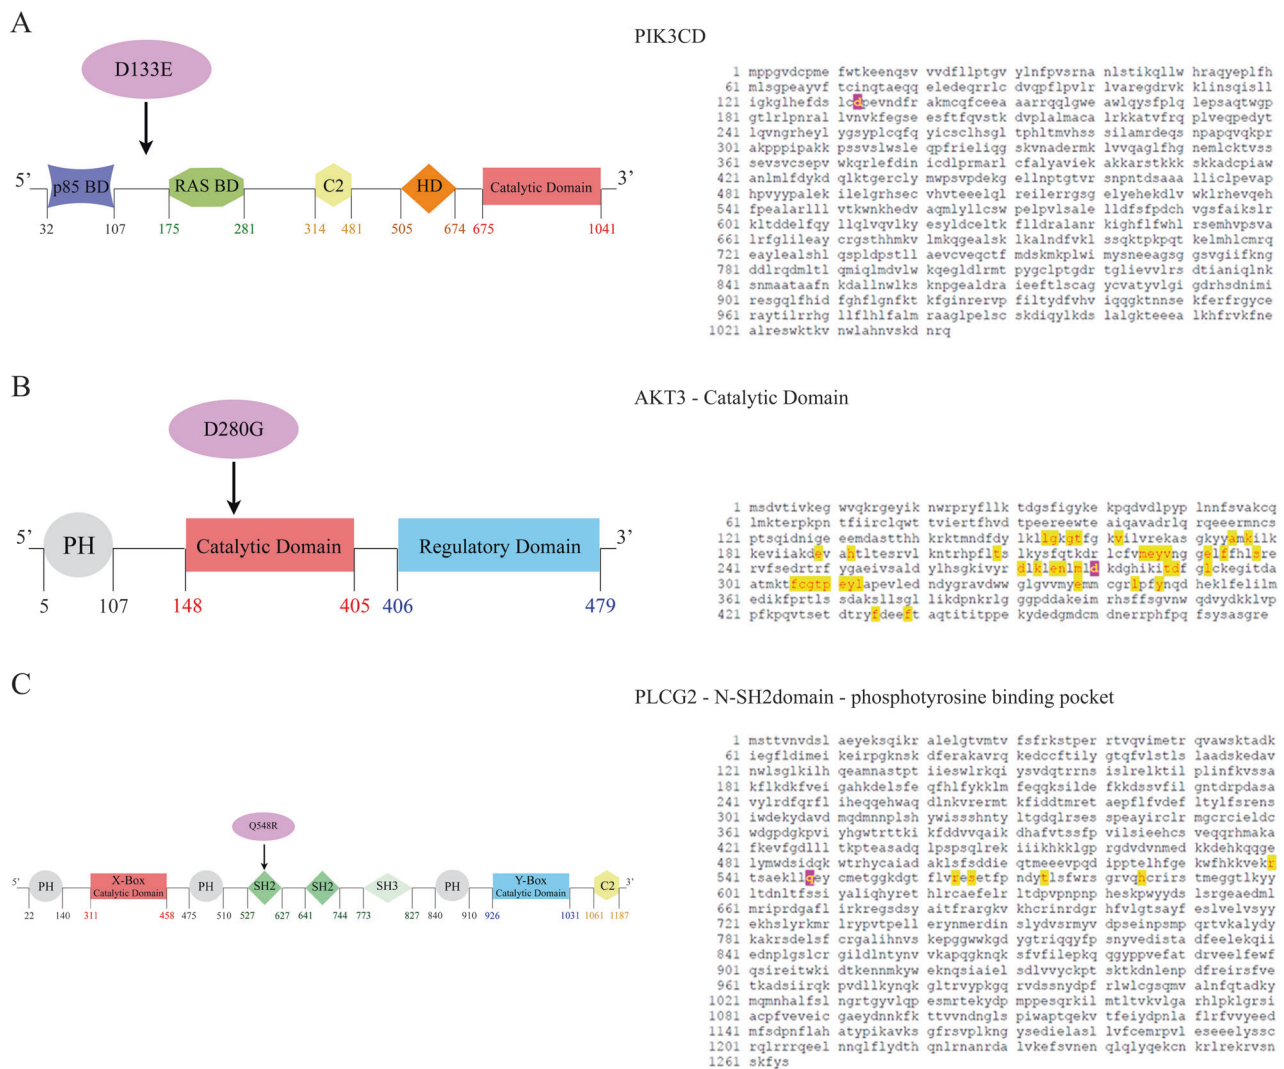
A

D133E

5' p85 BD RAS BD C2 HD Catalytic Domain 3'

32 107 175 281 314 481 505 674 675 1041

PIK3CD

1 mppgvdcpme fwtkeengsv vvdfllptgv ylnfpvsrna nlstikqllw hraqyeplfh
61 mlsgpeayvf tcinqtaeqq eledeqrrlc dvqpflpvlr lvaregdrvk klinsqisll
121 igkglhefds lcdpevndfr akmcqfceea aarrqqlgwe awlqysfplq lepsaqtwgp
181 gtlrlpnral lvnvkfegse esftfqvstk dvplalmaca lrkkatvfrq plveqpedyt
241 lqvngrheyl ygsyplcqfq yicsclhsgl tphltmvhss silamrdeqs npapqvqkpr
301 akpppipakk pssvslwsle qpfrieliqg skvnadermk lvvqaglfhg nemlcktvss
361 sevsvcsepv wkqrlefdin icdlprmarl cfalyaviek akkarstkkk skkadcpiaw
421 anlmlfdykd qlktgercly mwpsvpdekg ellnptgtvr snpntdsaaa lliclpevap
481 hpvyypalek ileigrhsec vhvteeeqlq reilerrgsg elyehekdlv wklrhevqeh
541 fpealarlll vtkwnkhedv aqmlyllcsw pelpvlsale lldfsfpdch vgsfaikslr
601 kltddelfqy llqlvqvlky esyldceltk flldralanr kighflfwhl rsemhvpsva
661 lrfglileay crgsthhmkv lmkqgealsk lkalndfvkl ssqktpkpqt kelmhlcmrq
721 eaylealshl qspldpstll aevcvegctf mdskmkplwi mysneeagsg gsvgiifkng
781 ddlrqdmltl qmiqlmdvlw kqegldlrmt pygclptgdr tglievvlrs dtianiqlnk
841 snmaataafn kdallnwlks knpgealdra ieeftlscag ycvatyvlgi gdrhsdnimi
901 resgqlfhid fghflgnfkt kfginrervp filtydfvhv iqqgktnnse kferfrgyce
961 raytilrrhg llflhlfalm raaglpelsc skdiqylkds lalgkteeea lkhfrvkfne
1021 alreswktkv nwlahnvskd nrq

B

D280G

5' PH Catalytic Domain Regulatory Domain 3'

5 107 148 405 406 479

AKT3 - Catalytic Domain

1 msdvtivkeg wvqkrgeyik nwrpryfllk tdgsfigyke kpqdvdlpyp lnnfsvakcq
61 lmkterpkpn tfiirclqwt tviertfhvd tpeereewte aiqavadrlq rqeeermncs
121 ptsqidnige eemdasttth hkrktmndfdy lkllgkgtfg kvilvrekas gkyyamkilk
181 keviiakdev ahtltesrvl kntrhpflts lkysfqtkdr lcfvmeyvng gelffhlsre
241 rvfsedrtrf ygaeivsald ylhsgkivyr dlklenlmld kdghikitdf glckegitda
301 atmktfcgtp eylapevled ndygravdww glgvvmyemm cgrlpfynqd heklfelilm
361 edikfprtls sdaksllsgl likdpnkrlg ggpddakeim rhsffsgvnw qdvydkklvp
421 pfkpqvtset dtryfdeeft aqtititppe kydedgmdcm dnerrphfpq fsysasgre

C

Q548R

5' PH X-Box Catalytic Domain PH SH2 SH2 SH3 PH Y-Box Catalytic Domain C2 3'

22 140 311 458 475 510 527 627 641 744 773 827 840 910 926 1031 1061 1187

PLCG2 - N-SH2domain - phosphotyrosine binding pocket

1 msttvnvdsl aeyeksqikr alelgtvmtv fsfrkstper rtvqvimetr qvawsktadk
61 iegfldimei keirpgknsk dferakavrq kedccftily gtqfvlstls laadskedav
121 nwlsglkilh qeamnastpt iieswlrkqi ysvdqtrrns islrelktil plinfkvssa
181 kflkdkfvei gahkdelsfe qfhlfykklm feqqksilde fkkdssvfil gntdrpdasa
241 vylrdfqrfl iheqqehwaq dlnkvrermt kfiddtmret aepflfvdef ltylfsrens
301 iwdekydavd mqdmnnplsh ywisssshnty ltgdqlrses speayirclr mgcrcieldc
361 wdgpdgkpvi yhgwtrttki kfddvvqaik dhafvtssfp vilsieehcs veqqrhmaka
421 fkevfgdlll tkpteasadq lpspsqlrek iiikhkklgp rgdvdvnmed kkdehkqqge
481 lymwdsidqk wtrhycaiad aklsfsddie qtmeeevpqd ipptelhfge kwfhkkvekr
541 tsaekllqey cmetggkdgt flvresetfp ndytlsfwrs grvqhcrirs tmeggtlkyy
601 ltdnltfssi yaliqhyret hlrcaefelr ltdpvpnpnp heskpwyyds lsrgeaedml
661 mriprdgafl irkregsdsy aitfrargkv khcrinrdgr hfvlgtsayf eslvelvsyy
721 ekhslyrkmr lrypvtpell erygmerdin slydvsrmyv dpseinpsmp qrtvkalydy
781 kakrsdelsf crgalihnvs kepggwwkgd ygtriqqyfp snyvedista dfeelekqii
841 ednplgslcr gildlntynv vkapqgkngk sfvfilepkq qgyppvefat drveelfewf
901 qsireitwki dtkennmkyw eknqsiaiel sdlvvyckpt sktkdnlenp dfreirsfve
961 tkadsiirqk pvdllkynqk gltrvypkgq rvdssnydpf rlwlcgsqmv alnfqtadky
1021 mqmnhalfsl ngrtgyvlqp esmrtekydp mppesqrkil mtltvkvlga rhlpklgrsi
1081 acpfvevcic gaeydnnkfk ttvvndngls piwaptqekv tfeiydpnla flrfvvyeed
1141 mfsdpnflah atypikavks gfrsvplkng ysedielasl lvfcemrpvl eseeelyssc
1201 rqlrrrqeel nnqlflydth qnlrnanrda lvkefsvnen qlqlyqekcn krlrekrvsn
1261 skfys